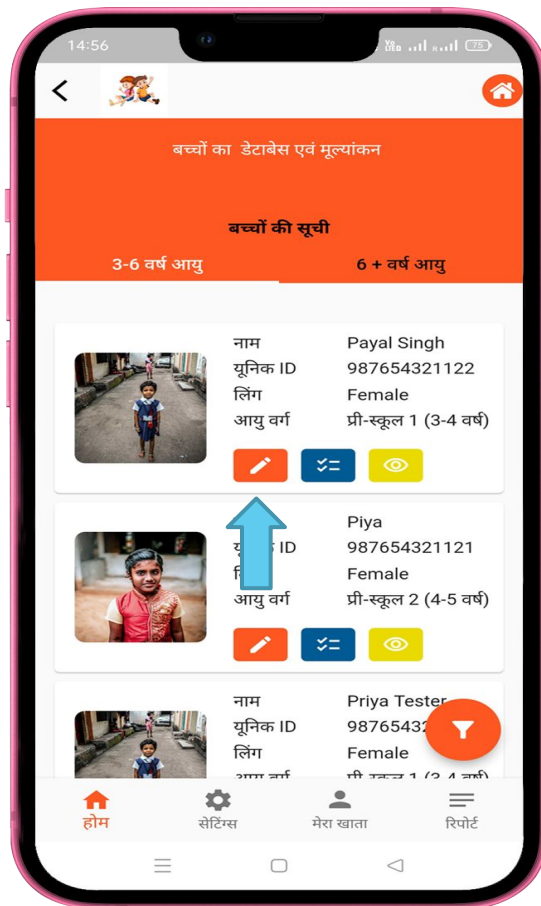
14:56

75

बच्चों का डेटाबेस एवं मूल्यांकन

बच्चों की सूची

3-6 वर्ष आयु

6 + वर्ष आयु

नाम Payal Singh
यूनिक ID 987654321122
लिंग Female
आयु वर्ग प्री-स्कूल 1 (3-4 वर्ष)

Piya
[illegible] ID 987654321121
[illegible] Female
आयु वर्ग प्री-स्कूल 2 (4-5 वर्ष)

नाम Priya Tester
यूनिक ID 98765432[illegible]
लिंग Female
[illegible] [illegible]

होम
सेटिंग्स
मेरा खाता
रिपोर्ट